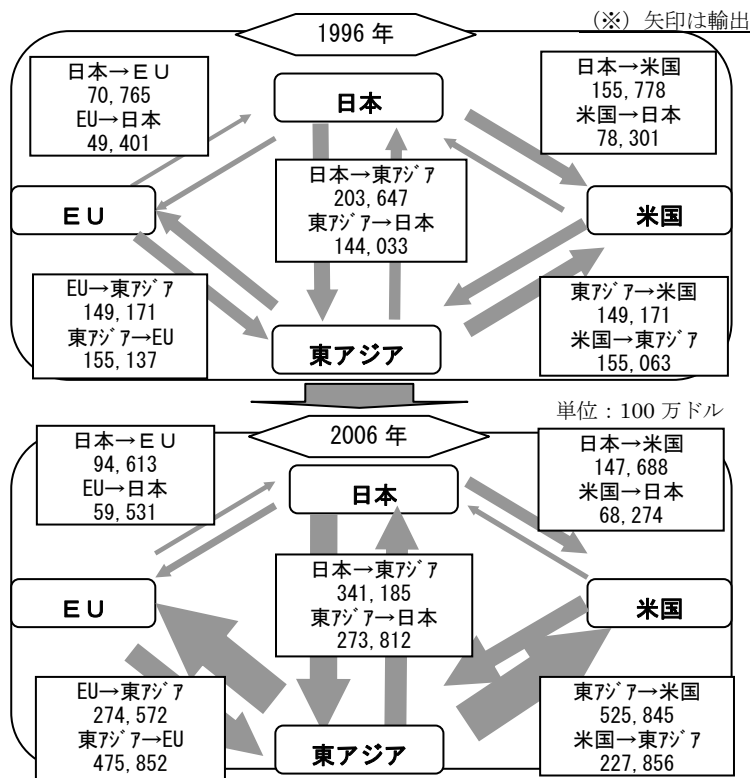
（※）矢印は輸出

1996 年

日本→ＥＵ
70,765
EU→日本
49,401

日本

日本→米国
155,778
米国→日本
78,301

ＥＵ

日本→東ｱｼﾞｱ
203,647
東ｱｼﾞｱ→日本
144,033

米国

EU→東ｱｼﾞｱ
149,171
東ｱｼﾞｱ→EU
155,137

東ｱｼﾞｱ→米国
149,171
米国→東ｱｼﾞｱ
155,063

東アジア

単位：100 万ドル

2006 年

日本→ＥＵ
94,613
EU→日本
59,531

日本

日本→米国
147,688
米国→日本
68,274

日本→東ｱｼﾞｱ
341,185
東ｱｼﾞｱ→日本
273,812

ＥＵ

米国

EU→東ｱｼﾞｱ
274,572
東ｱｼﾞｱ→EU
475,852

東ｱｼﾞｱ→米国
525,845
米国→東ｱｼﾞｱ
227,856

東アジア